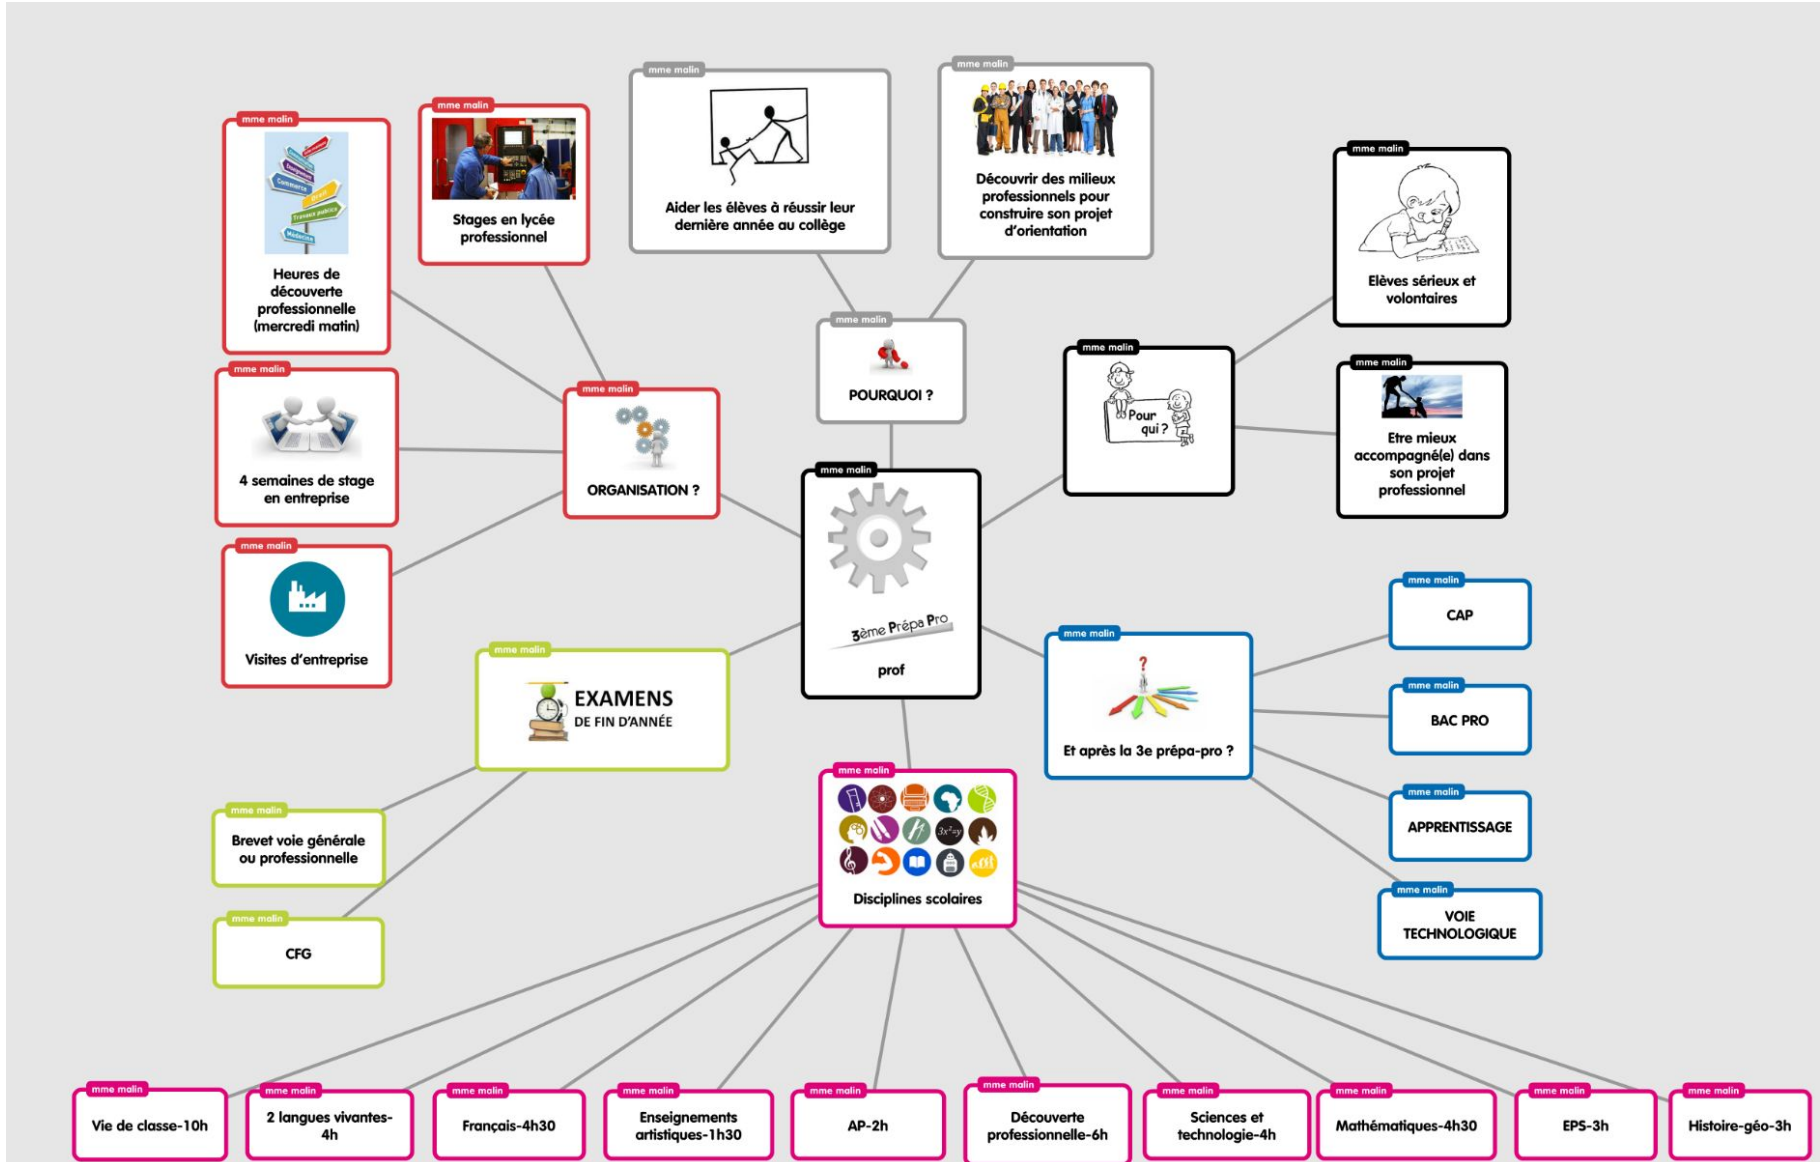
mme malin
Heures de découverte professionnelle (mercredi matin)

mme malin
Stages en lycée professionnel

mme malin
Aider les élèves à réussir leur dernière année au collège

mme malin
Découvrir des milieux professionnels pour construire son projet d'orientation

mme malin
Elèves sérieux et volontaires

mme malin
4 semaines de stage en entreprise

mme malin
ORGANISATION ?

mme malin
POURQUOI ?

mme malin
Pour qui ?

mme malin
Etre mieux accompagné(e) dans son projet professionnel

mme malin
3ème Prépa Pro
prof

mme malin
Visites d'entreprise

mme malin
CAP

mme malin
EXAMENS
DE FIN D'ANNÉE

mme malin
Et après la 3e prépa-pro ?

mme malin
BAC PRO

mme malin
Brevet voie générale ou professionnelle

mme malin
Disciplines scolaires

mme malin
APPRENTISSAGE

mme malin
CFG

mme malin
VOIE TECHNOLOGIQUE

mme malin
Vie de classe-10h

mme malin
2 langues vivantes-4h

mme malin
Français-4h30

mme malin
Enseignements artistiques-1h30

mme malin
AP-2h

mme malin
Découverte professionnelle-6h

mme malin
Sciences et technologie-4h

mme malin
Mathématiques-4h30

mme malin
EPS-3h

mme malin
Histoire-géo-3h